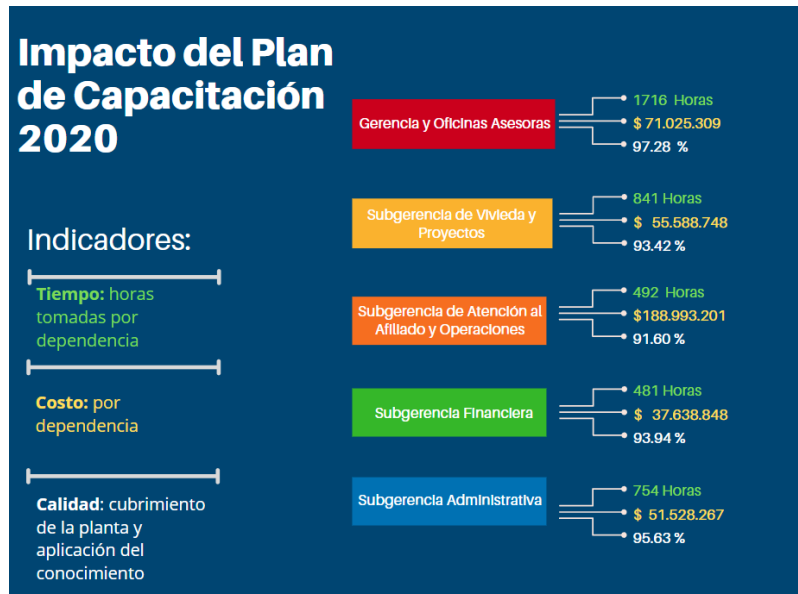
Impacto del Plan de Capacitación 2020

Indicadores:

Tiempo: horas tomadas por dependencia

Costo: por dependencia

Calidad: cubrimiento de la planta y aplicación del conocimiento

Gerencia y Oficinas Asesoras
1716 Horas
$ 71.025.309
97.28 %

Subgerencia de Vivieda y Proyectos
841 Horas
$ 55.588.748
93.42 %

Subgerencia de Atención al Afiliado y Operaciones
492 Horas
$188.993.201
91.60 %

Subgerencia Financiera
481 Horas
$ 37.638.848
93.94 %

Subgerencia Administrativa
754 Horas
$ 51.528.267
95.63 %